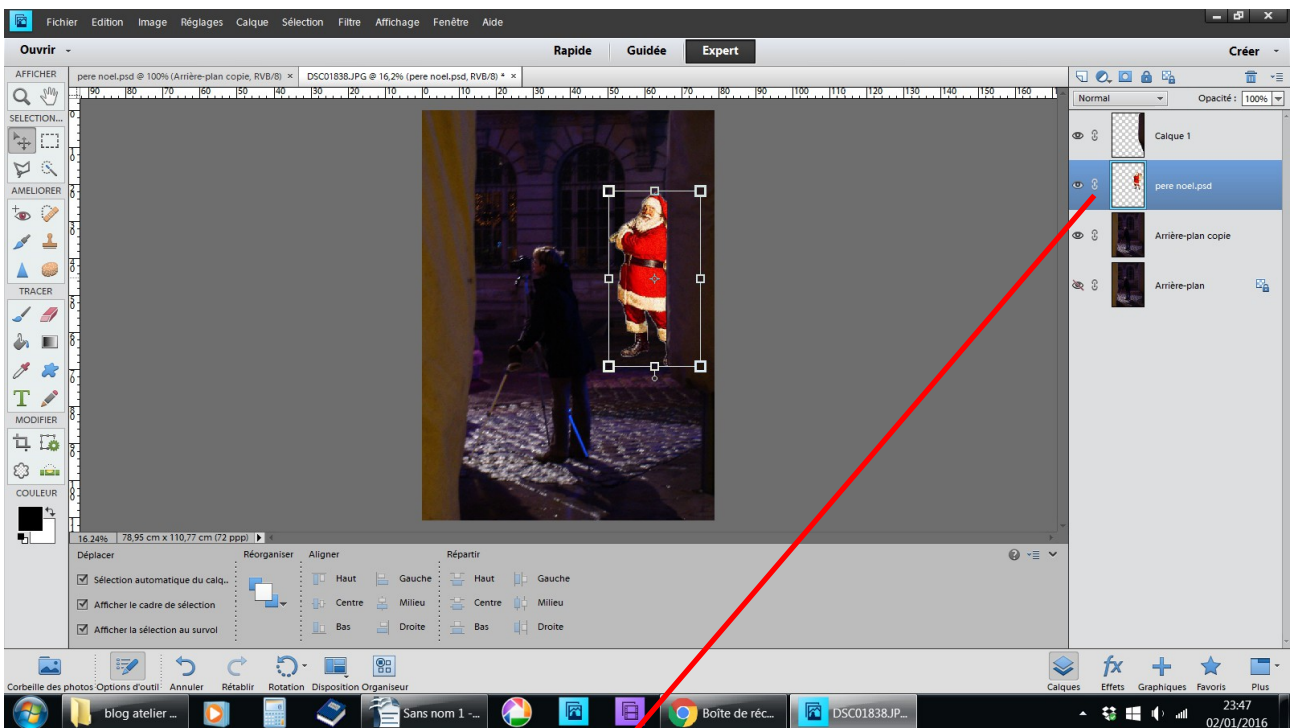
Fichier Edition Image Réglages Calque Sélection Filtre Affichage Fenêtre Aide

Ouvrir

Rapide Guidée Expert

Créer

AFFICHER

pere noel.psd @ 100% (Arrière-plan copie, RVB/8) ×

DSC01838.JPG @ 16,2% (pere noel.psd, RVB/8) * ×

SELECTION...

AMELIORER

TRACER

MODIFIER

COULEUR

Normal

Opacité : 100%

Calque 1

pere noel.psd

Arrière-plan copie

Arrière-plan

16,24%

78,95 cm x 110,77 cm (72 ppp)

Déplacer

Réorganiser

Aligner

Répartir

Sélection automatique du calq...

Afficher le cadre de sélection

Afficher la sélection au survol

Haut

Centre

Bas

Gauche

Milieu

Droite

Haut

Centre

Bas

Gauche

Milieu

Droite

Corbeille des photos

Options d'outil

Annuler

Rétablir

Rotation

Disposition

Organiseur

Calques

Effets

Graphiques

Favoris

Plus

blog atelier ...

Sans nom 1 -...

Boîte de réc...

DSC01838.JP...

23:47

02/01/2016